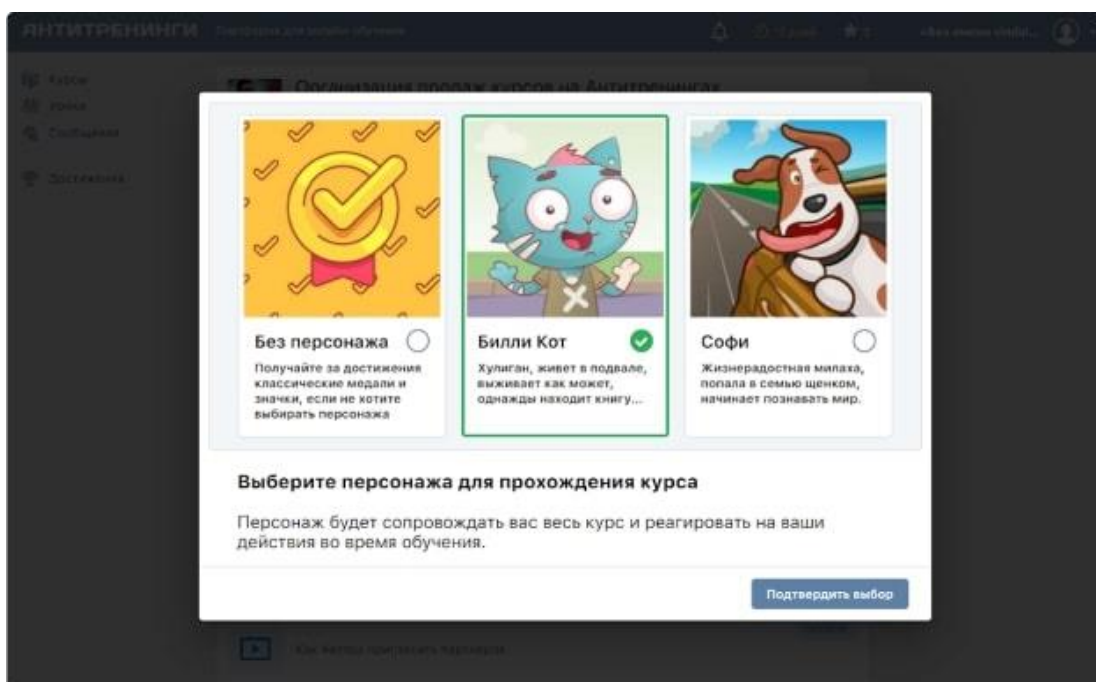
АНТИТРЕНИНГИ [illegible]

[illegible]

Организация продаж курсов на Антитренингах

Без персонажа

Получайте за достижения классические медали и значки, если не хотите выбирать персонажа

Билли Кот

Хулиган, живет в подвале, выживает как может, однажды находит книгу...

Софи

Жизнерадостная милаха, попала в семью щенком, начинает познавать мир.

Выберите персонажа для прохождения курса

Персонаж будет сопровождать вас весь курс и реагировать на ваши действия во время обучения.

Подтвердить выбор

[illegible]